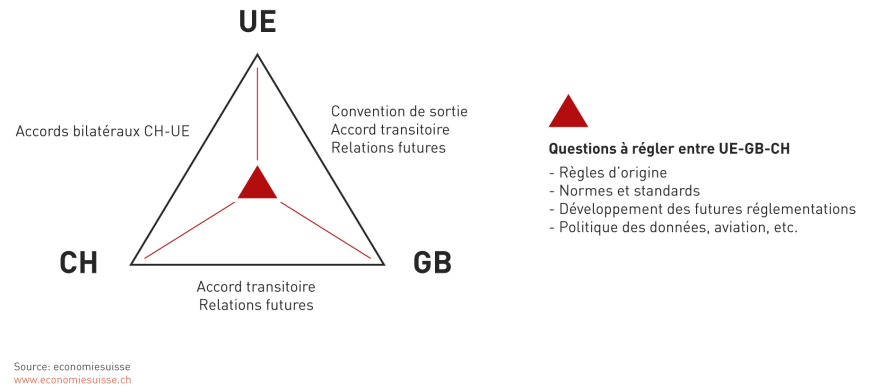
UE

Accords bilatéraux CH-UE

Convention de sortie
Accord transitoire
Relations futures

CH

GB

Accord transitoire
Relations futures

Questions à régler entre UE-GB-CH
- Règles d'origine
- Normes et standards
- Développement des futures réglementations
- Politique des données, aviation, etc.

Source: economiesuisse
www.economiesuisse.ch